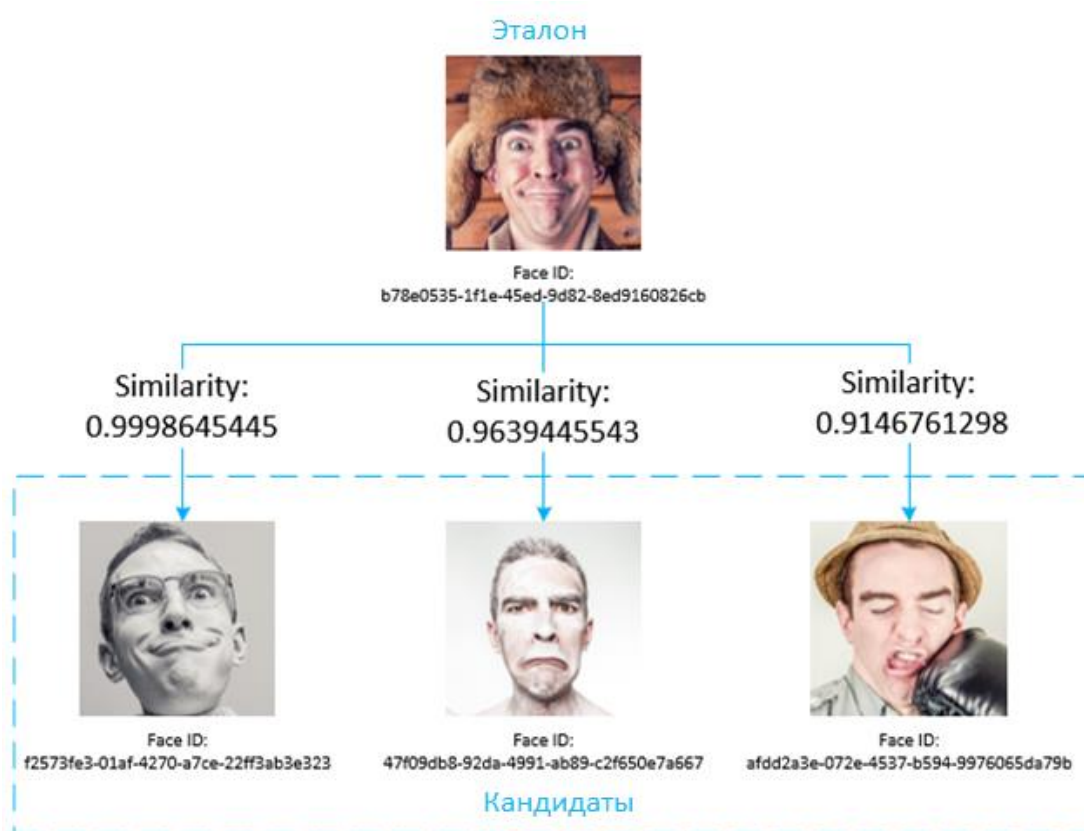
Эталон

Face ID:
b78e0535-1f1e-45ed-9d82-8ed9160826cb

Similarity:
0.9998645445

Similarity:
0.9639445543

Similarity:
0.9146761298

Face ID:
f2573fe3-01af-4270-a7ce-22ff3ab3e323

Face ID:
47f09db8-92da-4991-ab89-c2f650e7a667

Face ID:
afdd2a3e-072e-4537-b594-9976065da79b

Кандидаты